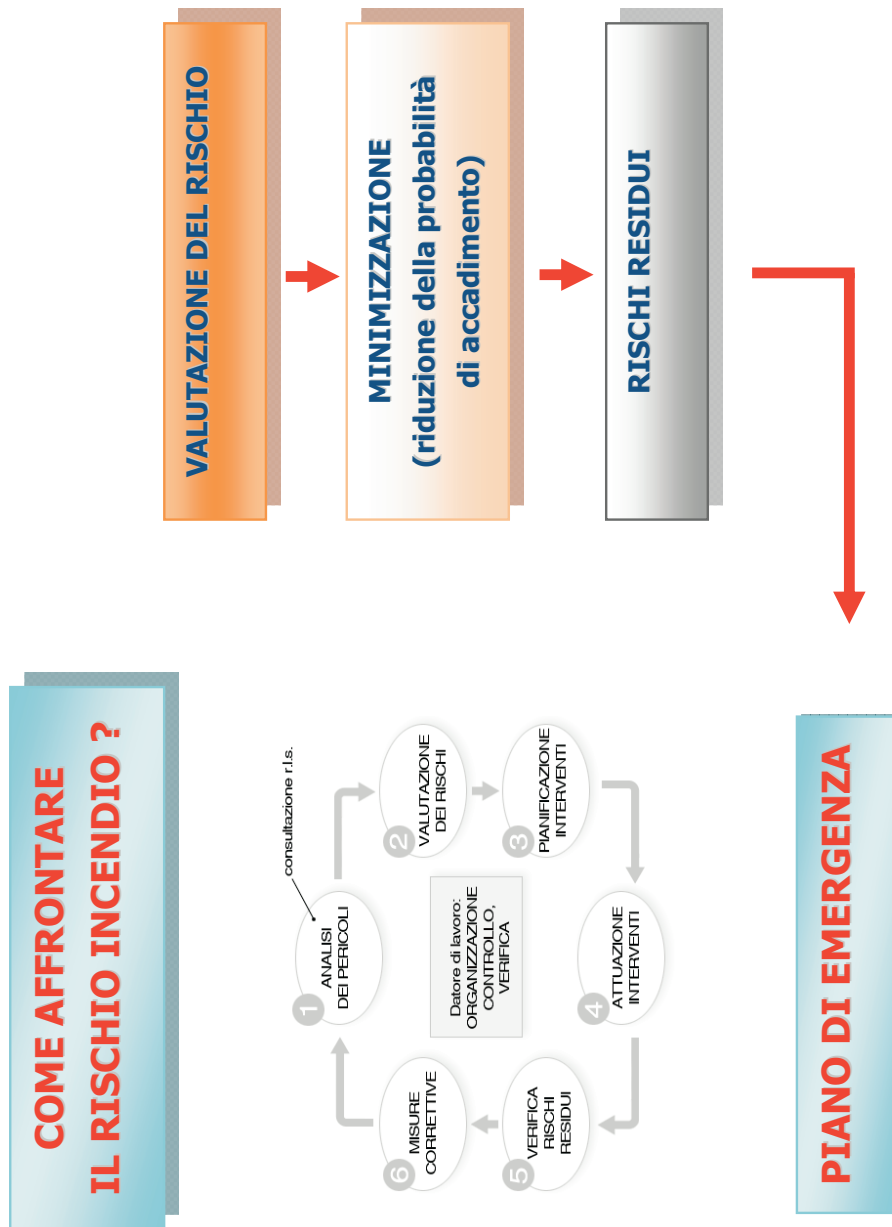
COME AFFRONTARE
IL RISCHIO INCENDIO ?

consultazione r.l.s.

1 ANALISI DEI PERICOLI

2 VALUTAZIONE DEI RISCHI

3 PIANIFICAZIONE INTERVENTI

4 ATTUAZIONE INTERVENTI

5 VERIFICA RISCHI RESIDUI

6 MISURE CORRETTIVE

Datore di lavoro:
ORGANIZZAZIONE
CONTROLLO,
VERIFICA

PIANO DI EMERGENZA

VALUTAZIONE DEL RISCHIO

MINIMIZZAZIONE
(riduzione della probabilità di accadimento)

RISCHI RESIDUI